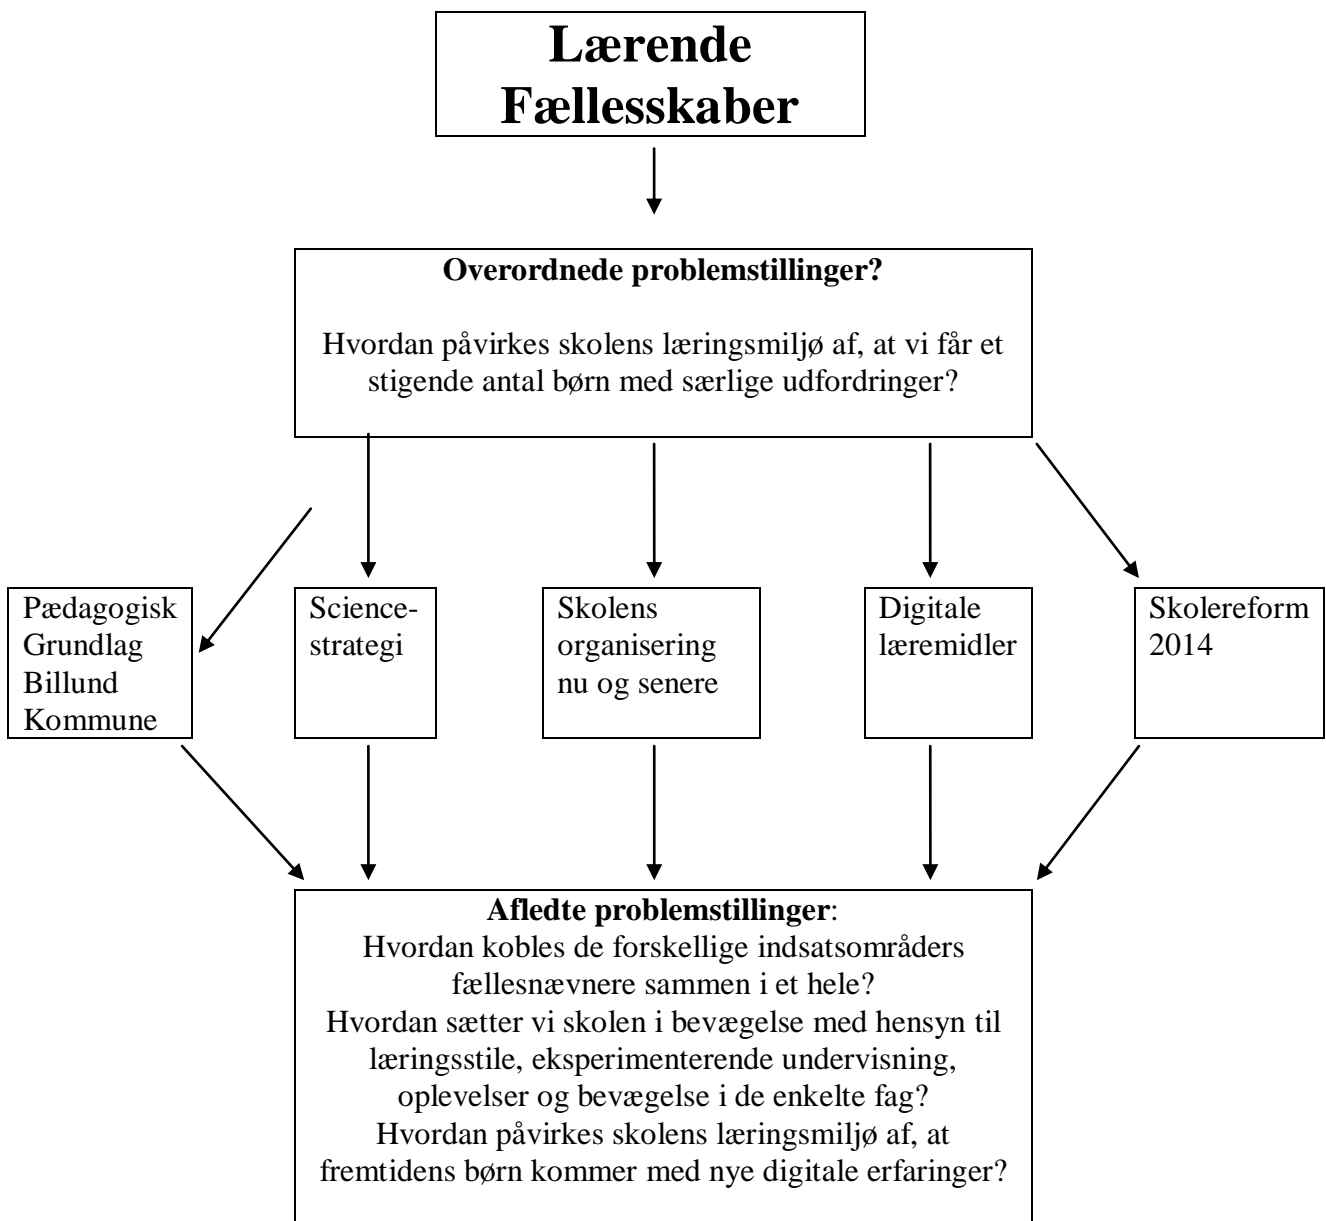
Lærende Fællesskaber

Overordnede problemstillinger?

Hvordan påvirkes skolens læringsmiljø af, at vi får et stigende antal børn med særlige udfordringer?

Pædagogisk Grundlag Billund Kommune

Sciencestrategi

Skolens organisering nu og senere

Digitale læremidler

Skolereform 2014

Afledte problemstillinger:
Hvordan kobles de forskellige indsatsområders fællesnævnere sammen i et hele?
Hvordan sætter vi skolen i bevægelse med hensyn til læringsstile, eksperimenterende undervisning, oplevelser og bevægelse i de enkelte fag?
Hvordan påvirkes skolens læringsmiljø af, at fremtidens børn kommer med nye digitale erfaringer?